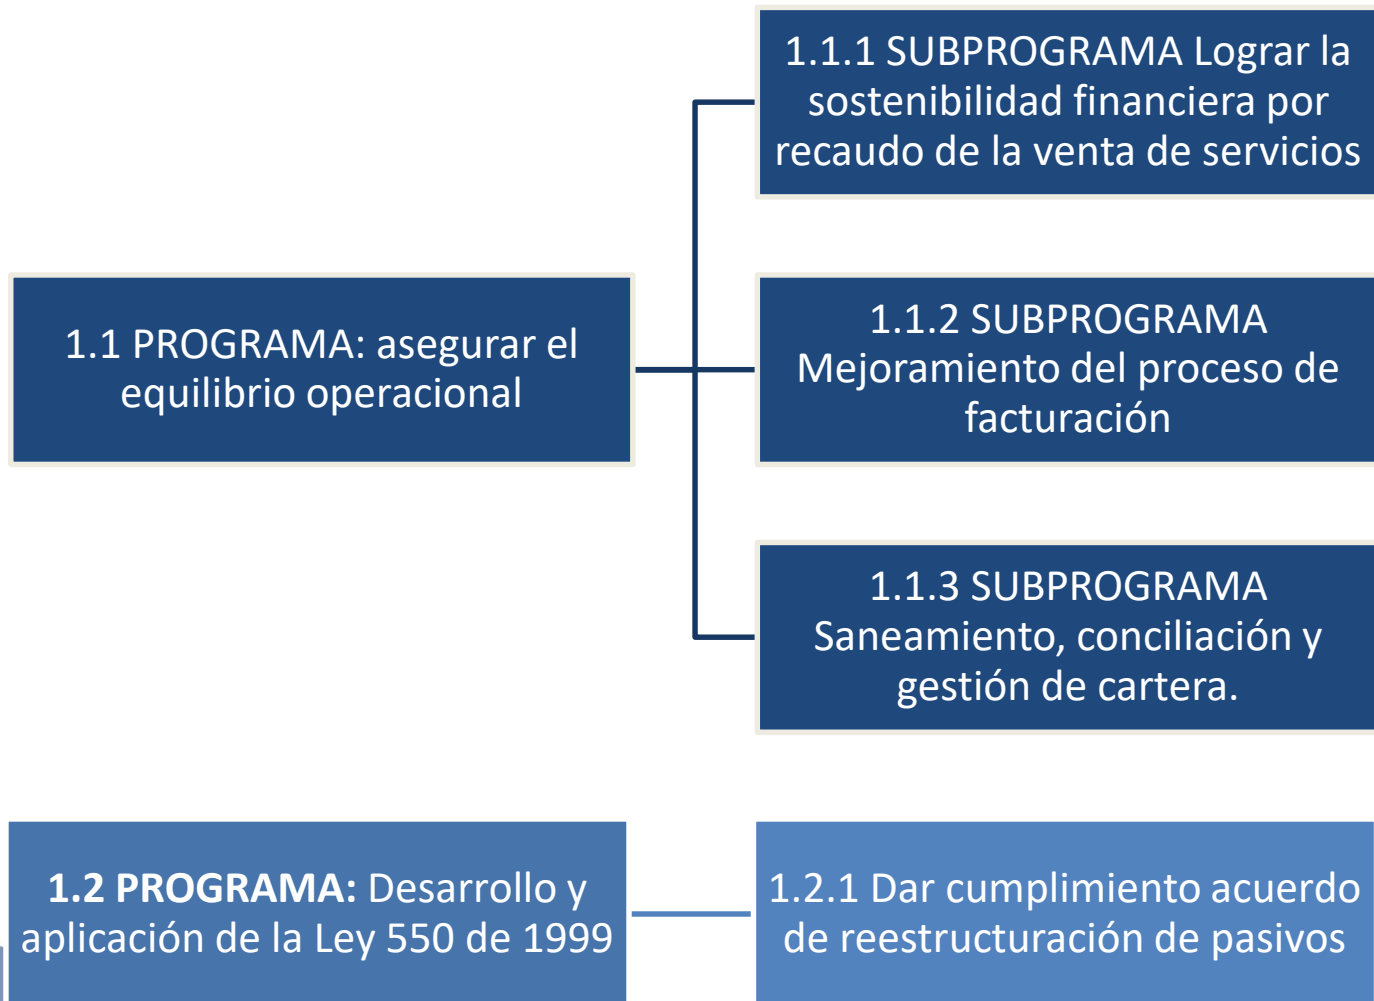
1.1.1 SUBPROGRAMA Lograr la sostenibilidad financiera por recaudo de la venta de servicios

1.1 PROGRAMA: asegurar el equilibrio operacional

1.1.2 SUBPROGRAMA Mejoramiento del proceso de facturación

1.1.3 SUBPROGRAMA Saneamiento, conciliación y gestión de cartera.

**1.2 PROGRAMA:** Desarrollo y aplicación de la Ley 550 de 1999

1.2.1 Dar cumplimiento acuerdo de reestructuración de pasivos